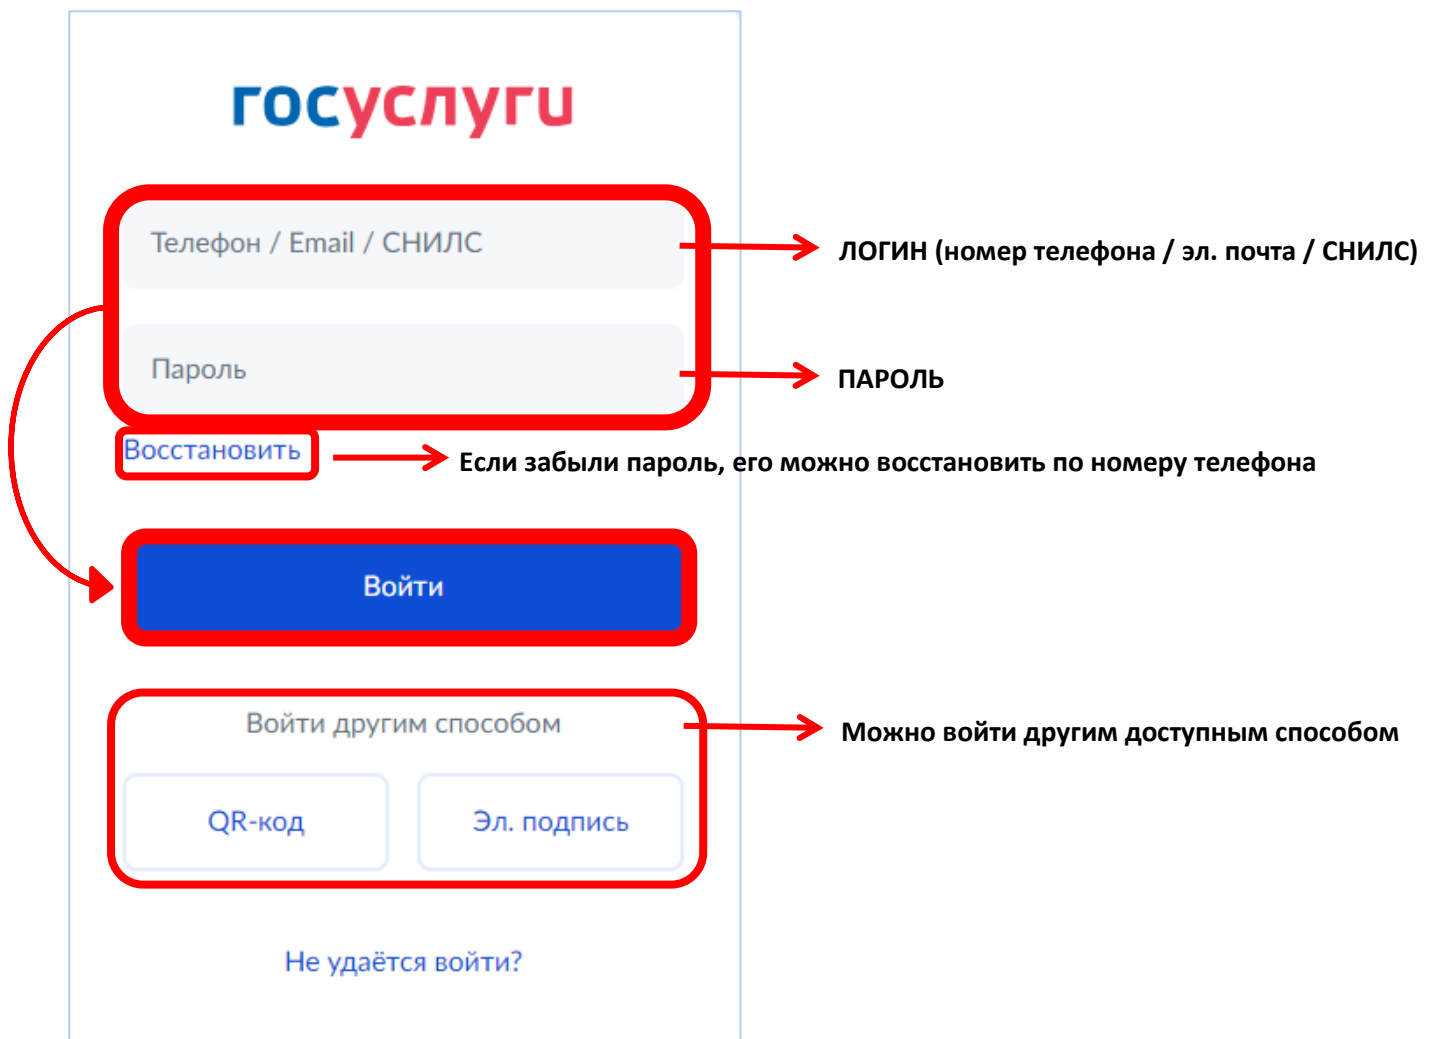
госуслуги

Телефон / Email / СНИЛС

ЛОГИН (номер телефона / эл. почта / СНИЛС)

Пароль

ПАРОЛЬ

Восстановить

Если забыли пароль, его можно восстановить по номеру телефона

Войти

Войти другим способом

Можно войти другим доступным способом

QR-код

Эл. подпись

Не удаётся войти?